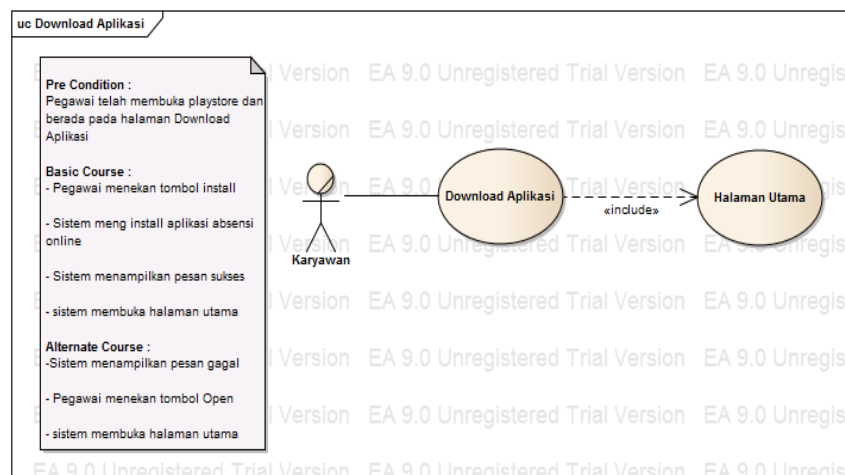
uc Download Aplikasi

Pre Condition :
Pegawai telah membuka playstore dan berada pada halaman Download Aplikasi

Basic Course :
- Pegawai menekan tombol install

- Sistem meng install aplikasi absensi online

- Sistem menampilkan pesan sukses

- sistem membuka halaman utama

Alternate Course :
-Sistem menampilkan pesan gagal

- Pegawai menekan tombol Open

- sistem membuka halaman utama

Version EA 9.0 Unregistered Trial Version EA 9.0 Unregis

Version EA 9.0 Unregistered Trial Version EA 9.0 Unregis

Karyawan

Download Aplikasi

«include»

Halaman Utama

Version EA 9.0 Unregistered Trial Version EA 9.0 Unregis

Version EA 9.0 Unregistered Trial Version EA 9.0 Unregis

Version EA 9.0 Unregistered Trial Version EA 9.0 Unregis

Version EA 9.0 Unregistered Trial Version EA 9.0 Unregis

EA 9.0 Unregistered Trial Version EA 9.0 Unregistered Trial Version EA 9.0 Unregis